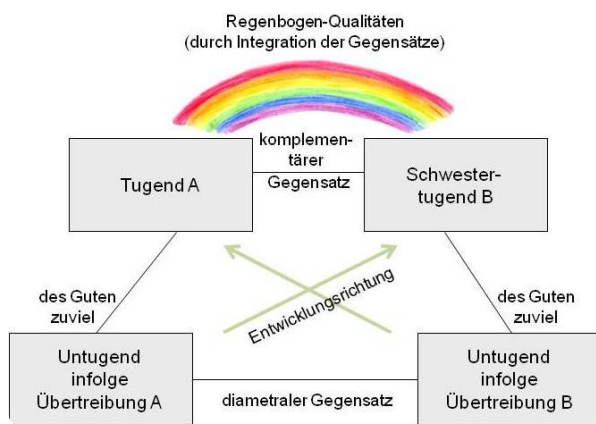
Regenbogen-Qualitäten
(durch Integration der Gegensätze)

Tugend A

komplementärer Gegensatz

Schwestertugend B

des Guten zuviel

Entwicklungsrichtung

des Guten zuviel

Untugend infolge Übertreibung A

diametraler Gegensatz

Untugend infolge Übertreibung B